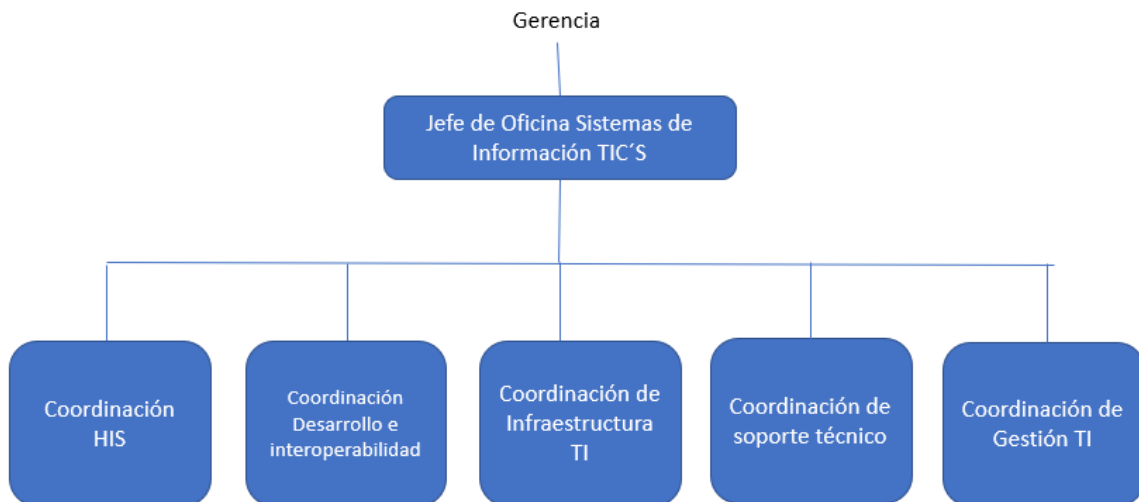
Gerencia

Jefe de Oficina Sistemas de Información TIC´S

Coordinación HIS

Coordinación Desarrollo e interoperabilidad

Coordinación de Infraestructura TI

Coordinación de soporte técnico

Coordinación de Gestión TI